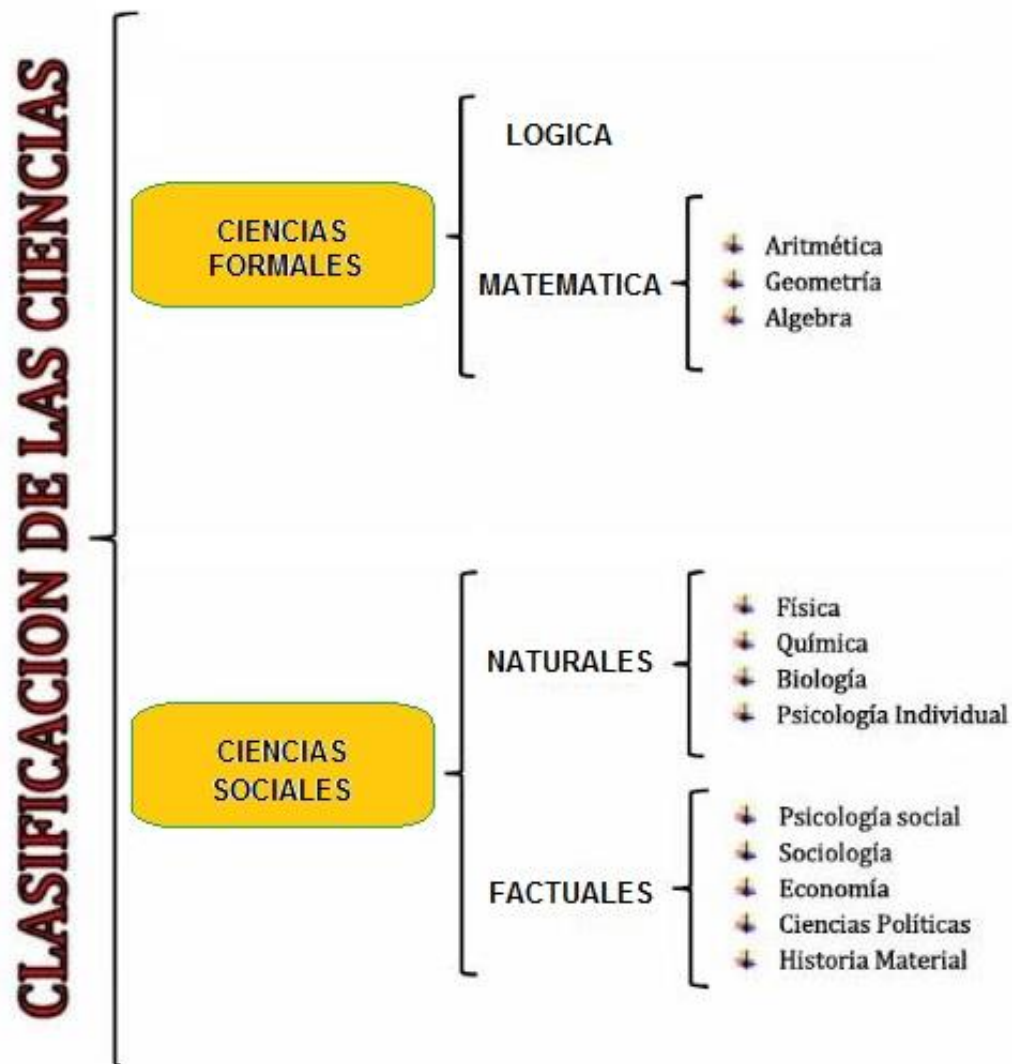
CLASIFICACION DE LAS CIENCIAS

CIENCIAS FORMALES

LOGICA

MATEMATICA

Aritmética
Geometría
Algebra

CIENCIAS SOCIALES

NATURALES

Física
Química
Biología
Psicología Individual

FACTUALES

Psicología social
Sociología
Economía
Ciencias Políticas
Historia Material